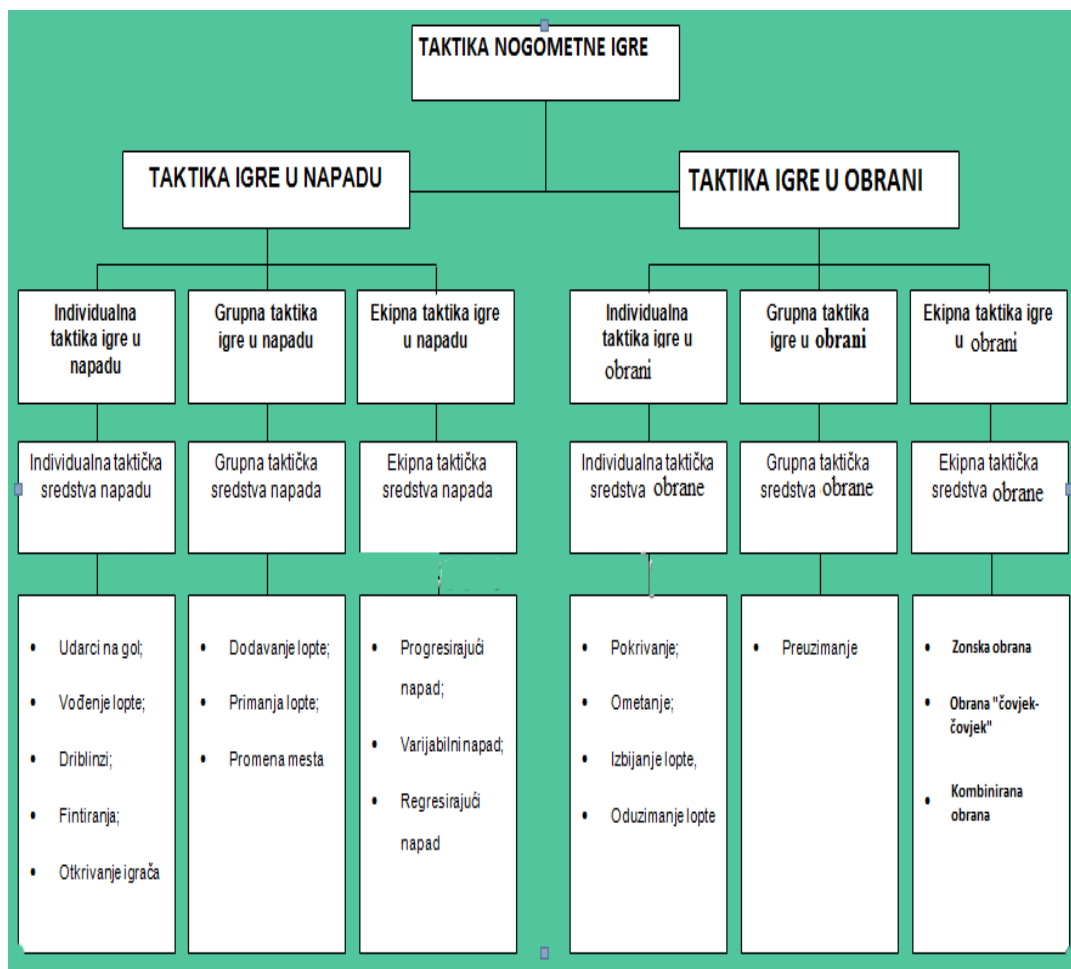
TAKTIKA NOGOMETNE IGRE

TAKTIKA IGRE U NAPADU

TAKTIKA IGRE U OBRANI

Individualna taktika igre u napadu

Grupna taktika igre u napadu

Ekipna taktika igre u napadu

Individualna taktika igre u obrani

Grupna taktika igre u obrani

Ekipna taktika igre u obrani

Individualna taktička sredstva napadu

Grupna taktička sredstva napada

Ekipna taktička sredstva napada

Individualna taktička sredstva obrane

Grupna taktička sredstva obrane

Ekipna taktička sredstva obrane

- Udarci na gol;
- Vođenje lopte;
- Driblinzi;
- Fintiranja;
- Otkrivanje igrača

- Dodavanje lopte;
- Primanja lopte;
- Promena mesta

- Progresirajući napad;
- Varijabilni napad;
- Regresirajući napad

- Pokrivanje;
- Ometanje;
- Izbijanje lopte,
- Oduzimanje lopte

- Preuzimanje

- Zonska obrana
- Obrana "čovjek-čovjek"
- Kombinirana obrana